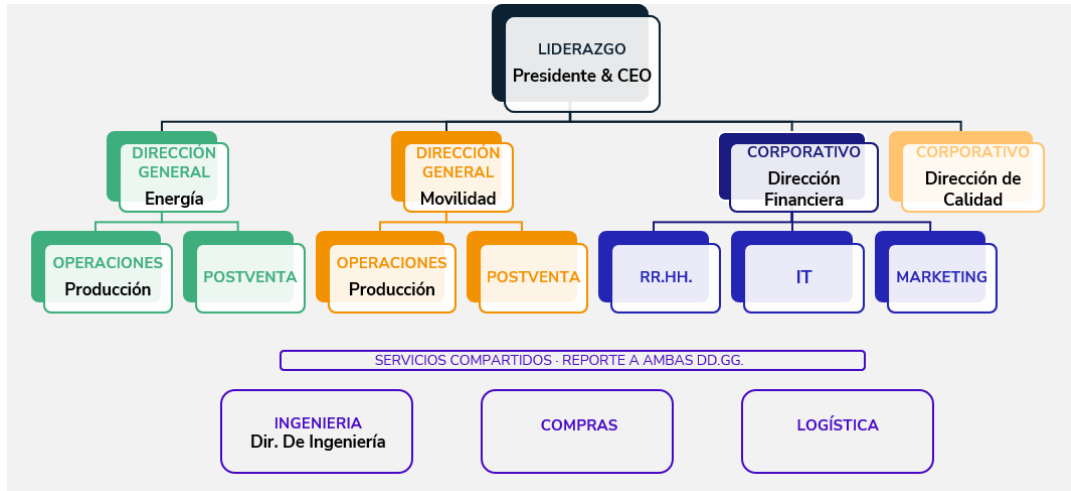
LIDERAZGO
Presidente & CEO

DIRECCIÓN GENERAL
Energía

DIRECCIÓN GENERAL
Movilidad

CORPORATIVO
Dirección Financiera

CORPORATIVO
Dirección de Calidad

OPERACIONES
Producción

POSTVENTA

OPERACIONES
Producción

POSTVENTA

RR.HH.

IT

MARKETING

SERVICIOS COMPARTIDOS · REPORTE A AMBAS DD.GG.

INGENIERIA
Dir. De Ingeniería

COMPRAS

LOGÍSTICA